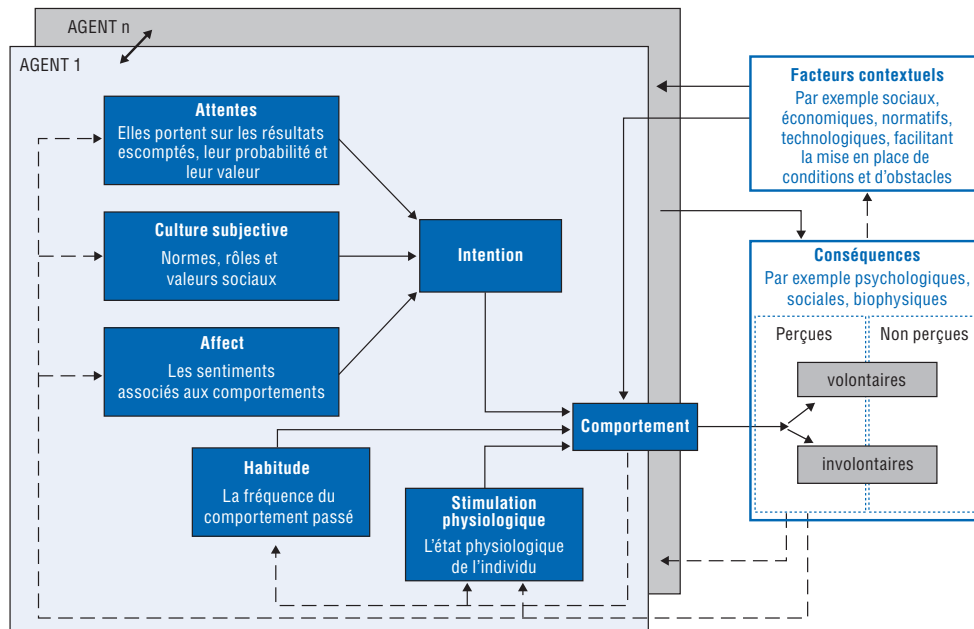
AGENT n

AGENT 1

Attentes
Elles portent sur les résultats escomptés, leur probabilité et leur valeur

Culture subjective
Normes, rôles et valeurs sociaux

Affect
Les sentiments associés aux comportements

Intention

Habitude
La fréquence du comportement passé

Stimulation physiologique
L'état physiologique de l'individu

Comportement

Facteurs contextuels
Par exemple sociaux, économiques, normatifs, technologiques, facilitant la mise en place de conditions et d'obstacles

Conséquences
Par exemple psychologiques, sociales, biophysiques

Perçues

Non perçues

volontaires

involontaires